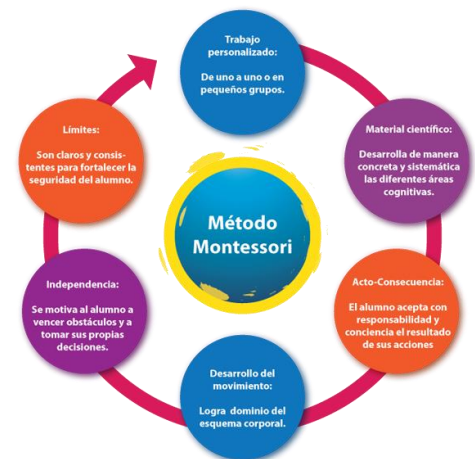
Método Montessori

Trabajo personalizado:

De uno a uno o en pequeños grupos.

Material científico:

Desarrolla de manera concreta y sistemática las diferentes áreas cognitivas.

Acto-Consecuencia:

El alumno acepta con responsabilidad y conciencia el resultado de sus acciones

Desarrollo del movimiento:

Logra dominio del esquema corporal.

Independencia:

Se motiva al alumno a vencer obstáculos y a tomar sus propias decisiones.

Límites:

Son claros y consistentes para fortalecer la seguridad del alumno.